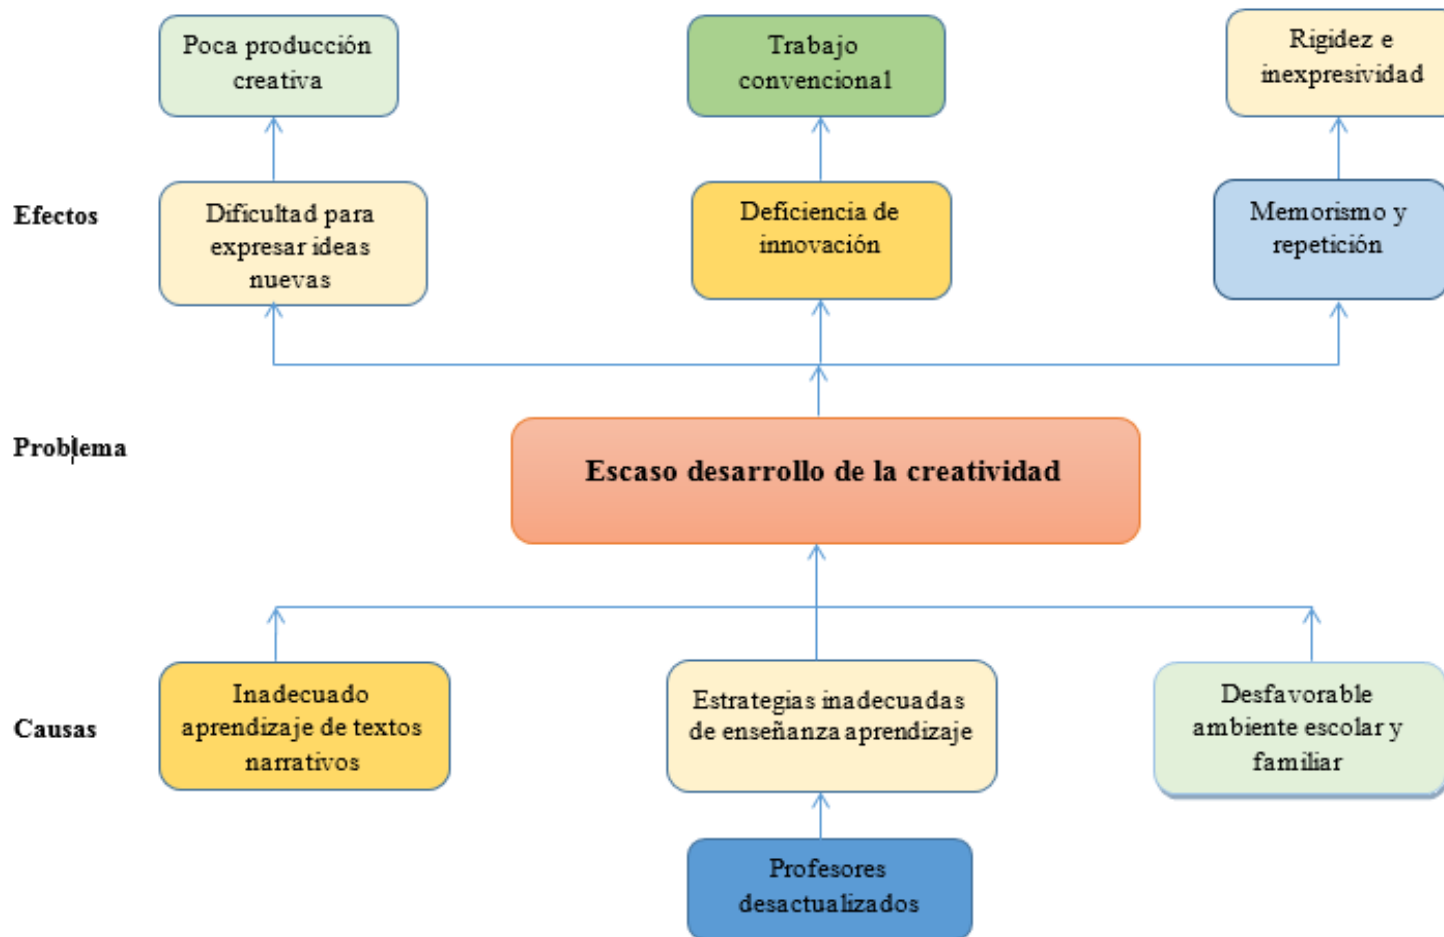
Poca producción creativa

Trabajo convencional

Rigidez e inexpresividad

Efectos

Dificultad para expresar ideas nuevas

Deficiencia de innovación

Memorismo y repetición

Problema

Escaso desarrollo de la creatividad

Causas

Inadecuado aprendizaje de textos narrativos

Estrategias inadecuadas de enseñanza aprendizaje

Desfavorable ambiente escolar y familiar

Profesores desactualizados